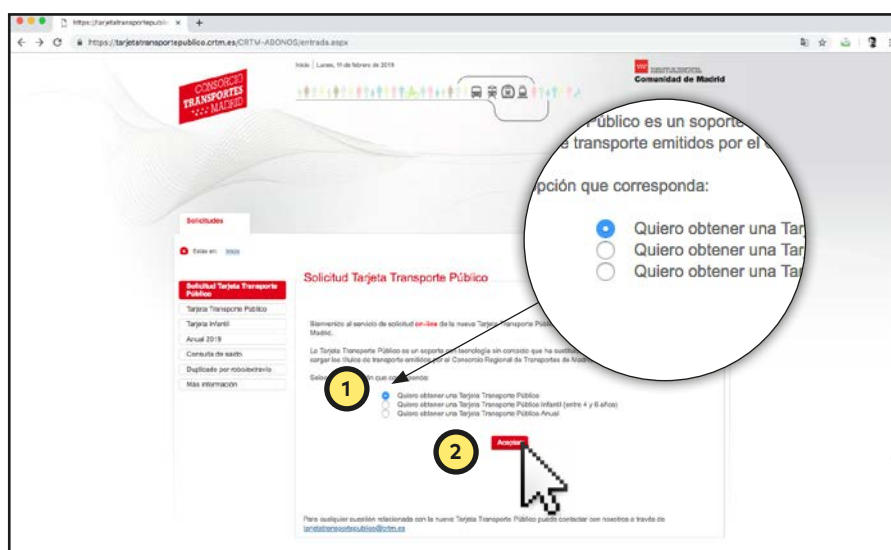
https://tarjetatransportepublic ×
https://tarjetatransportepublico.crtm.es/CRTM-ABONOS/entrada.aspx

CONSORCIO TRANSPORTES MADRID

Inicio | Lunes, 11 de febrero de 2019

Comunidad de Madrid

Público es un soporte
transporte emitidos por el
pción que corresponda:
Quiero obtener una Tarj
Quiero obtener una Tar
Quiero obtener una Tar

Solicitudes

Estas en: Inicio

Solicitud Tarjeta Transporte Público
Tarjeta Transporte Público
Tarjeta Infantil
Anual 2019
Consulta de saldo
Duplicado por robo/extravío
Más información

Solicitud Tarjeta Transporte Público

Bienvenido al servicio de solicitud on-line de la nueva Tarjeta Transporte Públic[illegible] Madrid.

La Tarjeta Transporte Público es un soporte con tecnología sin contacto que ha sustituido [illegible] cargar los títulos de transporte emitidos por el Consorcio Regional de Transportes de Madrid

Sele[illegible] que corresponda:

1

Quiero obtener una Tarjeta Transporte Público
Quiero obtener una Tarjeta Transporte Público Infantil (entre 4 y 6 años)
Quiero obtener una Tarjeta Transporte Público Anual

2

Aceptar

Para cualquier cuestión relacionada con la nueva Tarjeta Transporte Público puede contactar con nosotros a través de tarjetatransportepublico@crtm.es